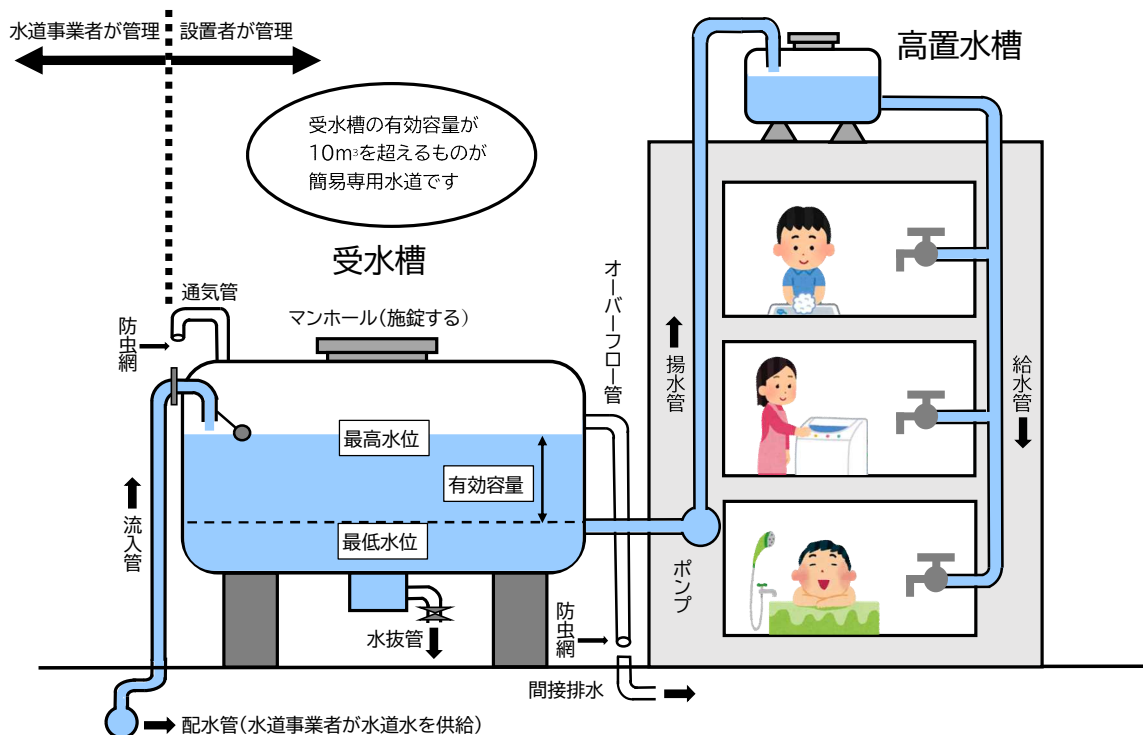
水道事業者が管理　設置者が管理

受水槽の有効容量が
$10m^3$を超えるものが
簡易専用水道です

高置水槽

受水槽

通気管

防虫網

マンホール(施錠する)

オーバーフロー管

揚水管

給水管

最高水位

有効容量

最低水位

流入管

ポンプ

防虫網

水抜管

間接排水

配水管(水道事業者が水道水を供給)